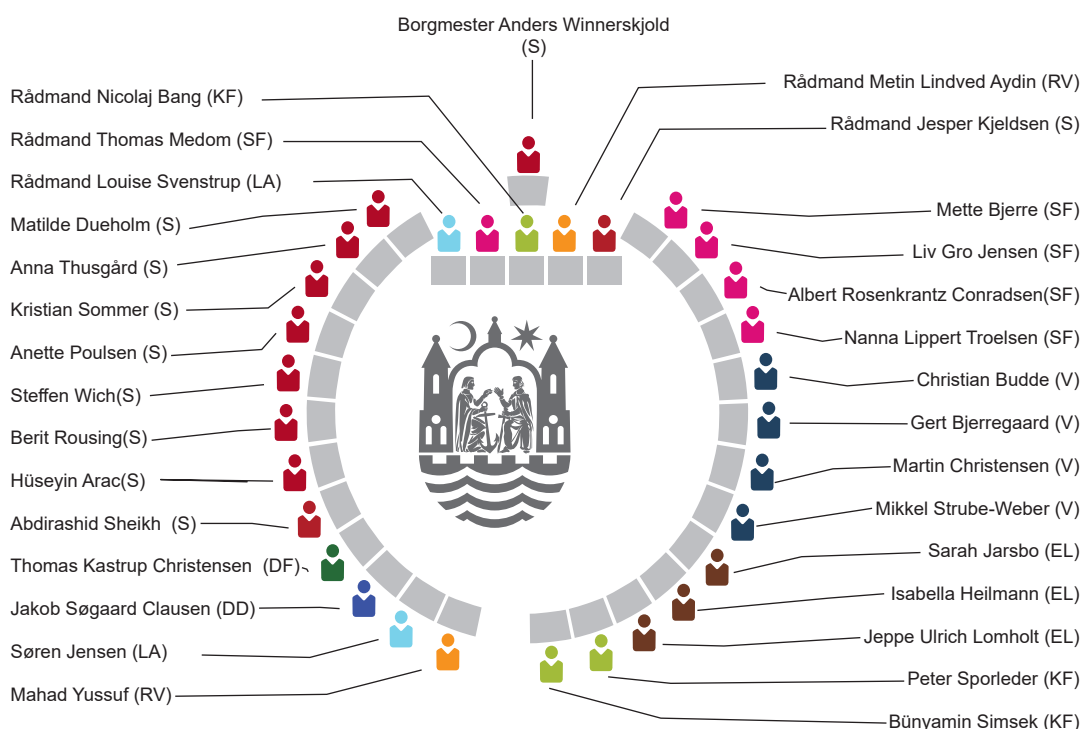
Borgmester Anders Winnerskjold (S)

Rådmand Nicolaj Bang (KF)

Rådmand Thomas Medom (SF)

Rådmand Louise Svenstrup (LA)

Matilde Dueholm (S)

Anna Thusgård (S)

Kristian Sommer (S)

Anette Poulsen (S)

Steffen Wich(S)

Berit Rousing(S)

Hüseyin Arac(S)

Abdirashid Sheikh (S)

Thomas Kastrup Christensen (DF)

Jakob Søgaard Clausen (DD)

Søren Jensen (LA)

Mahad Yussuf (RV)

Rådmand Metin Lindved Aydin (RV)

Rådmand Jesper Kjeldsen (S)

Mette Bjerre (SF)

Liv Gro Jensen (SF)

Albert Rosenkrantz Conradsen(SF)

Nanna Lippert Troelsen (SF)

Christian Budde (V)

Gert Bjerregaard (V)

Martin Christensen (V)

Mikkel Strube-Weber (V)

Sarah Jarsbo (EL)

Isabella Heilmann (EL)

Jeppe Ulrich Lomholt (EL)

Peter Sporleder (KF)

Bünyamin Simsek (KF)